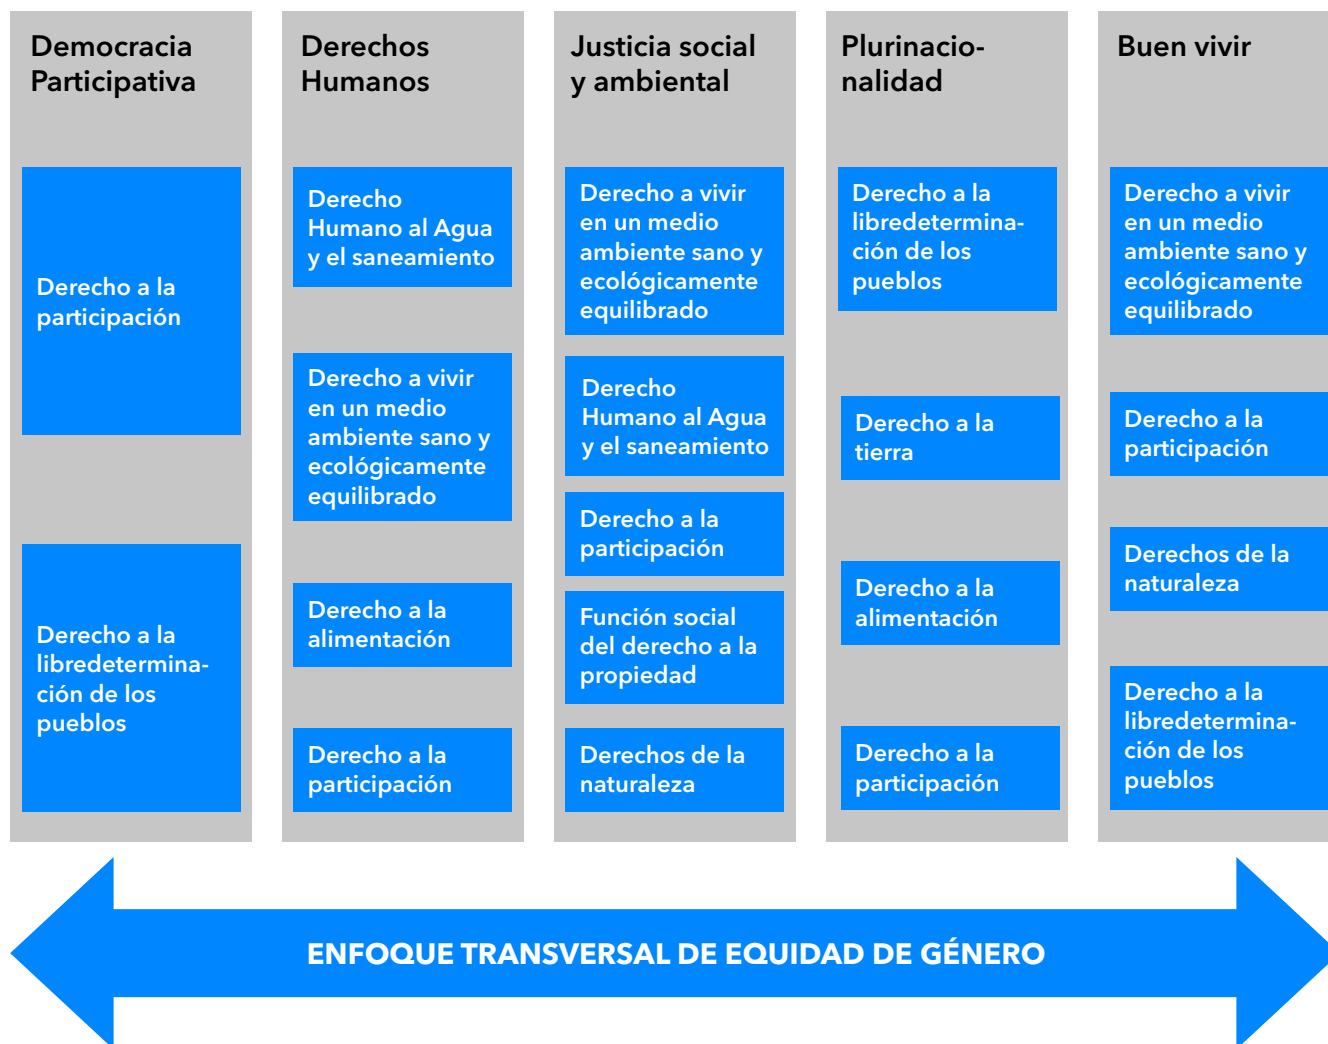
Democracia Participativa

Derecho a la participación

Derecho a la libredeterminación de los pueblos

Derechos Humanos

Derecho Humano al Agua y el saneamiento

Derecho a vivir en un medio ambiente sano y ecológicamente equilibrado

Derecho a la alimentación

Derecho a la participación

Justicia social y ambiental

Derecho a vivir en un medio ambiente sano y ecológicamente equilibrado

Derecho Humano al Agua y el saneamiento

Derecho a la participación

Función social del derecho a la propiedad

Derechos de la naturaleza

Plurinacionalidad

Derecho a la libredeterminación de los pueblos

Derecho a la tierra

Derecho a la alimentación

Derecho a la participación

Buen vivir

Derecho a vivir en un medio ambiente sano y ecológicamente equilibrado

Derecho a la participación

Derechos de la naturaleza

Derecho a la libredeterminación de los pueblos

ENFOQUE TRANSVERSAL DE EQUIDAD DE GÉNERO